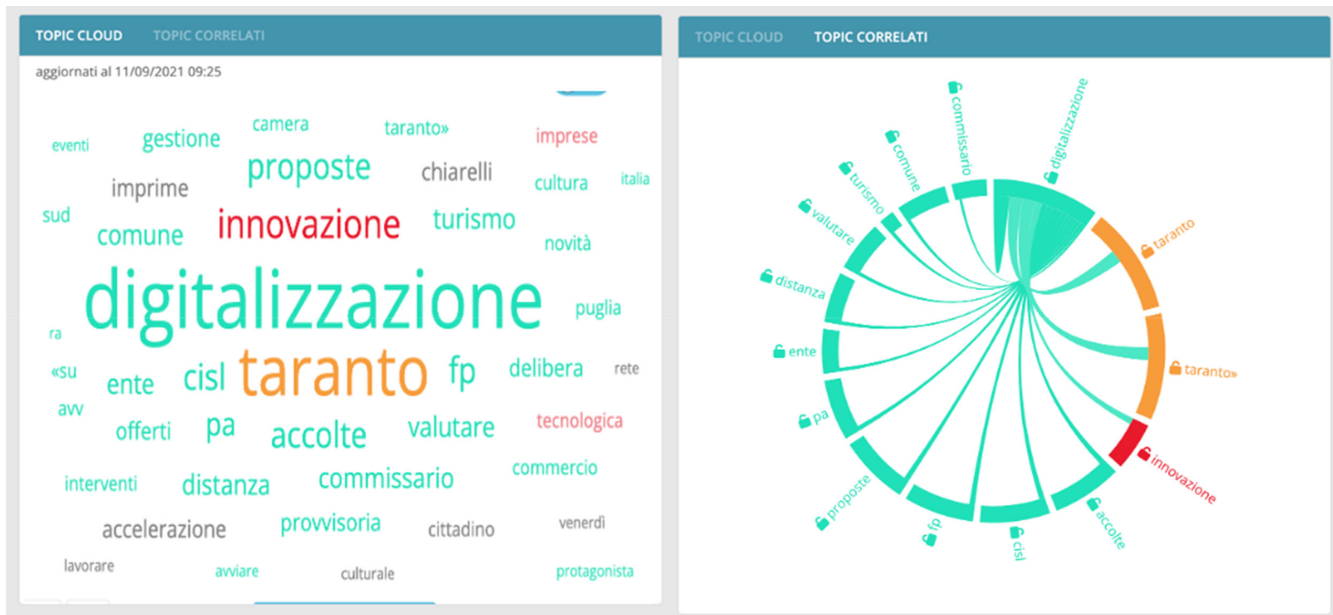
TOPIC CLOUD TOPIC CORRELATI

aggiornati al 11/09/2021 09:25

eventi gestione camera taranto» imprese
proposte chiarelli cultura italia
imprime
sud innovazione turismo
comune novità
digitalizzazione puglia
ra
taranto fp
«su ente cisl delibera rete
avv pa
offerti accolte valutare tecnologica
interventi distanza commissario commercio
accelerazione provvisoria cittadino venerdì
lavorare avviare culturale protagonista

TOPIC CLOUD TOPIC CORRELATI

commissario
digitalizzazione
comune
turismo
valutare
taranto
distanza
ente
taranto»
pa
innovazione
proposte
fp
cisl
accolte